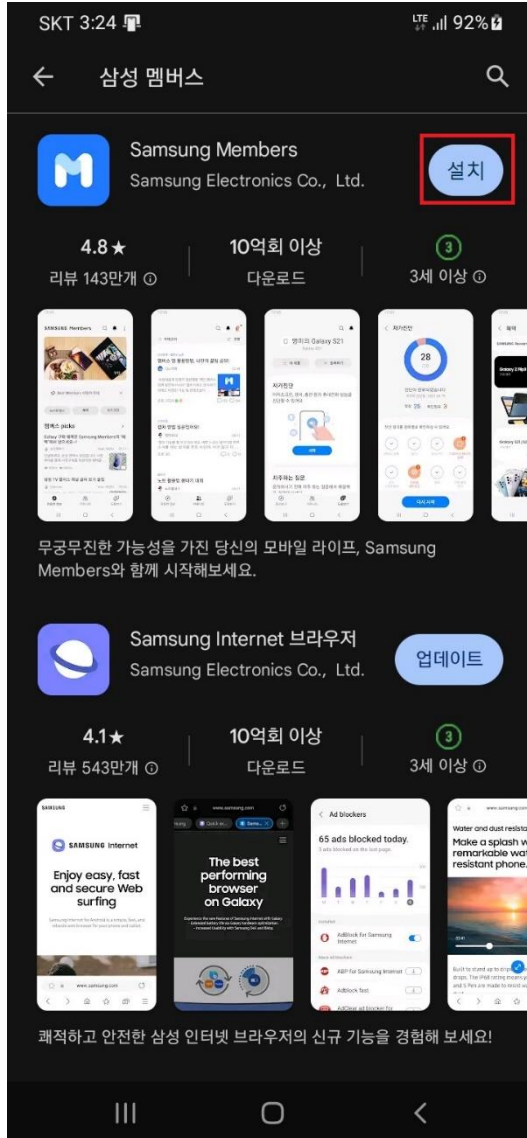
SKT 3:24 LTE 92%

삼성 멤버스

Samsung Members
Samsung Electronics Co., Ltd.
설치

4.8★
리뷰 143만개 ⓘ
10억회 이상
다운로드
3
3세 이상 ⓘ

SAMSUNG Members
멤버스 picks
Galaxy S21
자가진단
28
다시 시작

무궁무진한 가능성을 가진 당신의 모바일 라이프, Samsung Members와 함께 시작해보세요.

Samsung Internet 브라우저
Samsung Electronics Co., Ltd.
업데이트

4.1★
리뷰 543만개 ⓘ
10억회 이상
다운로드
3
3세 이상 ⓘ

SAMSUNG
SAMSUNG Internet
Enjoy easy, fast and secure Web surfing

www.samsung.com
The best performing browser on Galaxy

Ad blockers
65 ads blocked today.
AdBlock for Samsung Internet
ABP for Samsung Internet
Adblock fast
AdGuard ad blocker for

www.samsung.com
Water and dust resista
Make a splash w remarkable wat resistant phone.

쾌적하고 안전한 삼성 인터넷 브라우저의 신규 기능을 경험해 보세요!